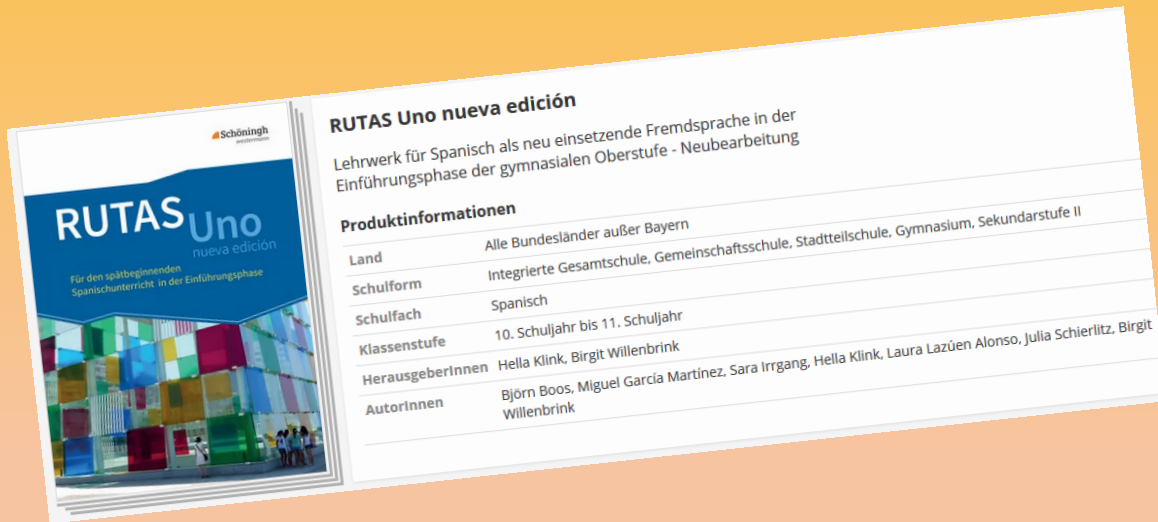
Schöningh
westermann

RUTAS Uno
nueva edición

Für den spätbeginnenden Spanischunterricht in der Einführungsphase

RUTAS Uno nueva edición

Lehrwerk für Spanisch als neu einsetzende Fremdsprache in der Einführungsphase der gymnasialen Oberstufe - Neubearbeitung

Produktinformationen

| | |
|---|---|
| Land | Alle Bundesländer außer Bayern |
| Schulform | Integrierte Gesamtschule, Gemeinschaftsschule, Stadtteilschule, Gymnasium, Sekundarstufe II |
| Schulfach | Spanisch |
| Klassenstufe | 10. Schuljahr bis 11. Schuljahr |
| HerausgeberInnen | Hella Klink, Birgit Willenbrink |
| AutorInnen | Björn Boos, Miguel García Martínez, Sara Irrgang, Hella Klink, Laura Lazúen Alonso, Julia Schierlitz, Birgit Willenbrink |